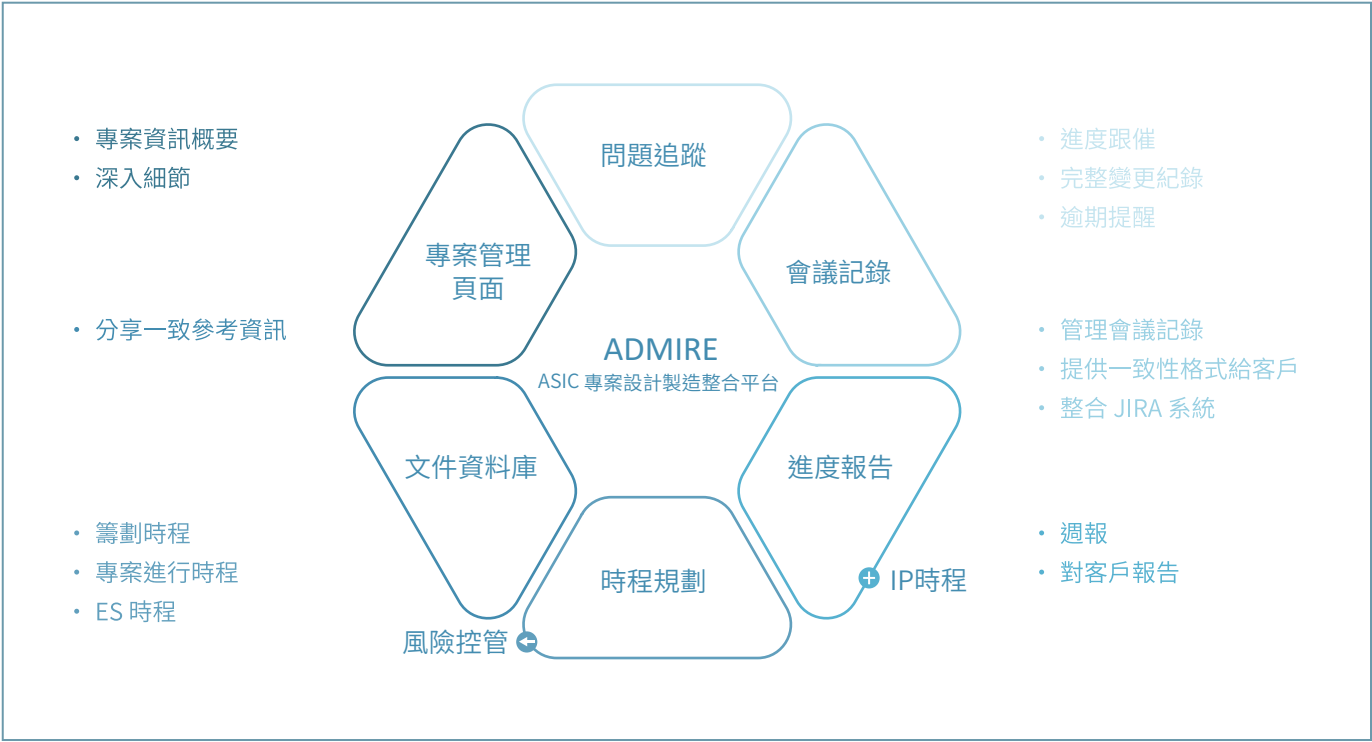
• 專案資訊概要
• 深入細節

• 分享一致參考資訊

• 籌劃時程
• 專案進行時程
• ES 時程

問題追蹤

專案管理
頁面

會議記錄

ADMIRE
ASIC 專案設計製造整合平台

文件資料庫

進度報告

時程規劃

IP時程

風險控管

• 進度跟催
• 完整變更紀錄
• 逾期提醒

• 管理會議記錄
• 提供一致性格式給客戶
• 整合 JIRA 系統

• 週報
• 對客戶報告